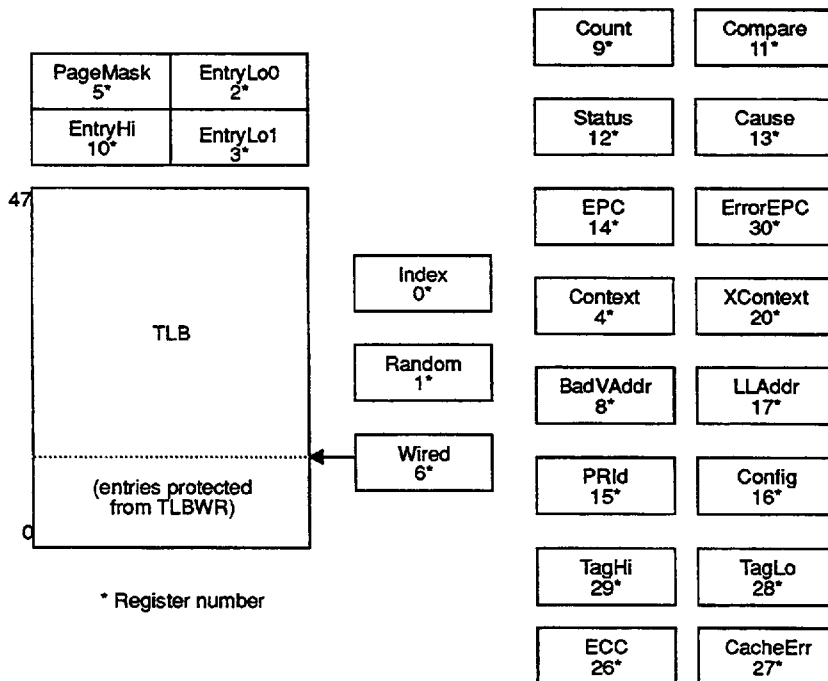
| PageMask 5* | EntryLo0 2* |
|---|---|
| EntryHi 10* | EntryLo1 3* |

47

TLB

(entries protected from TLBWR)

0

* Register number

Index 0*

Random 1*

Wired 6*

Count 9*

Compare 11*

Status 12*

Cause 13*

EPC 14*

ErrorEPC 30*

Context 4*

XContext 20*

BadVAddr 8*

LLAddr 17*

PRId 15*

Config 16*

TagHi 29*

TagLo 28*

ECC 26*

CacheErr 27*